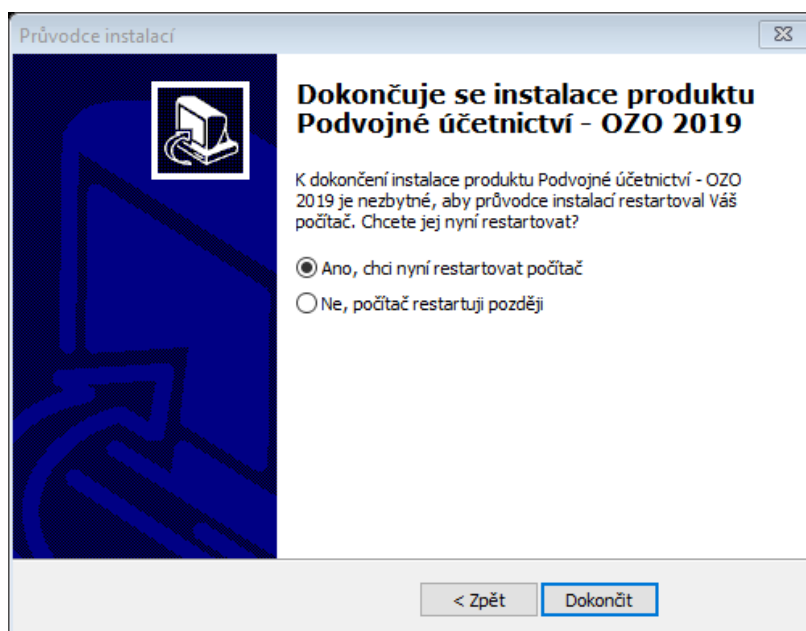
Průvodce instalací

Dokončuje se instalace produktu Podvojné účetnictví - OZO 2019

K dokončení instalace produktu Podvojné účetnictví - OZO 2019 je nezbytné, aby průvodce instalací restartoval Váš počítač. Chcete jej nyní restartovat?

Ano, chci nyní restartovat počítač

Ne, počítač restartuji později

< Zpět

Dokončit